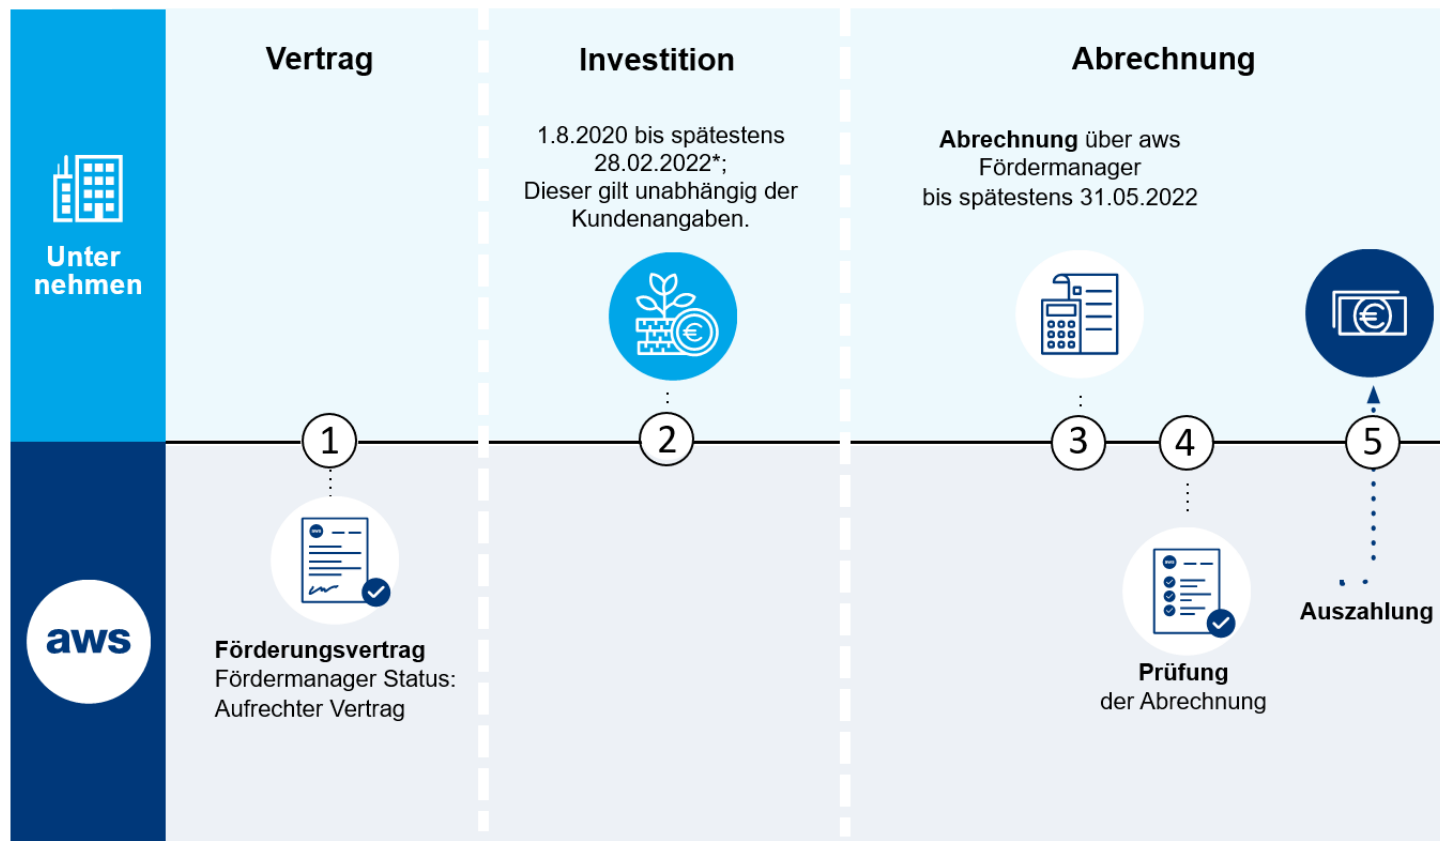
Unter nehmen

aws

Vertrag

Investition

Abrechnung

1.8.2020 bis spätestens 28.02.2022*; Dieser gilt unabhängig der Kundenangaben.

**Abrechnung** über aws Fördermanager bis spätestens 31.05.2022

1

2

3

4

5

**Förderungsvertrag**
Fördermanager Status: Aufrechter Vertrag

**Prüfung**
der Abrechnung

**Auszahlung**